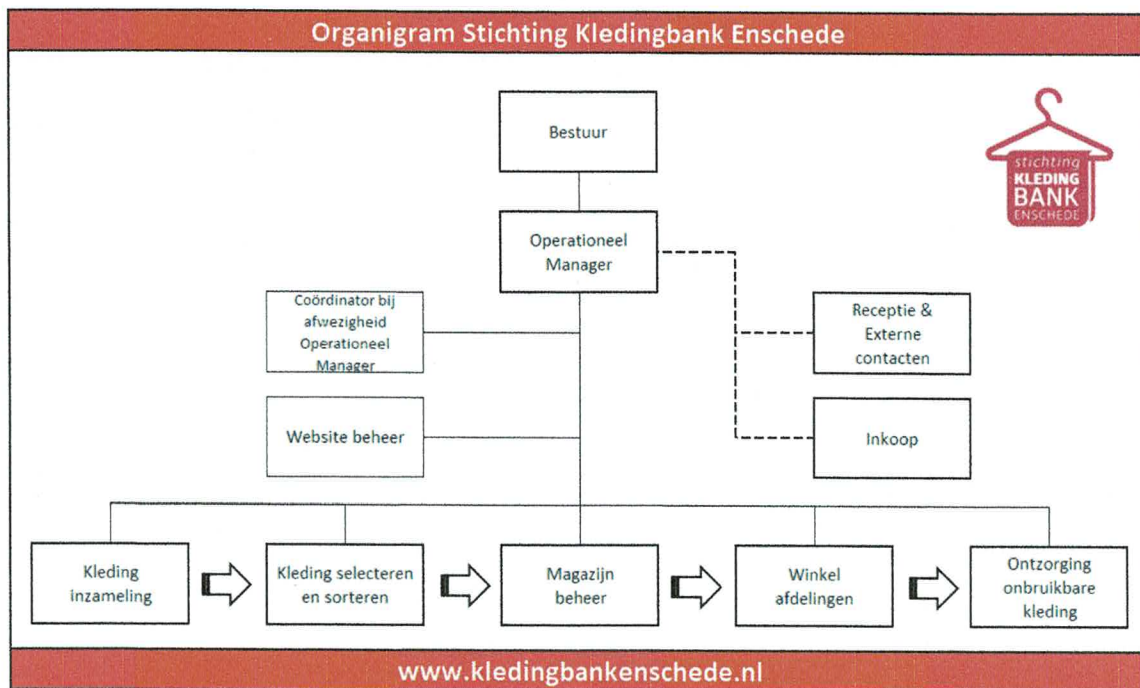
Organigram Stichting Kledingbank Enschede

Bestuur

stichting KLEDING BANK ENSCHEDE

Operationeel Manager

Coördinator bij afwezigheid Operationeel Manager

Receptie & Externe contacten

Website beheer

Inkoop

Kleding inzameling

Kleding selecteren en sorteren

Magazijn beheer

Winkel afdelingen

Ontzorging onbruikbare kleding

www.kledingbankenschede.nl